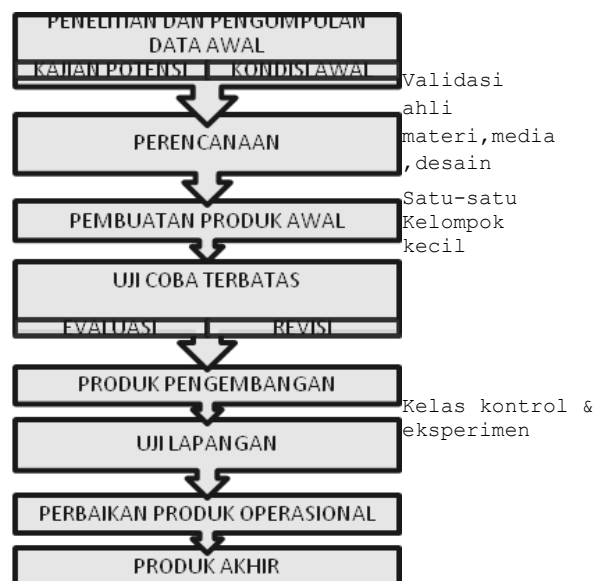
PENELITIAN DAN PENGUMPULAN DATA AWAL

KAJIAN POTENSI | KONDISI AWAL

Validasi ahli materi,media ,desain

PERENCANAAN

Satu-satu Kelompok kecil

PEMBUATAN PRODUK AWAL

UJI COBA TERBATAS

EVALUASI | REVISI

PRODUK PENGEMBANGAN

Kelas kontrol & eksperimen

UJI LAPANGAN

PERBAIKAN PRODUK OPERASIONAL

PRODUK AKHIR